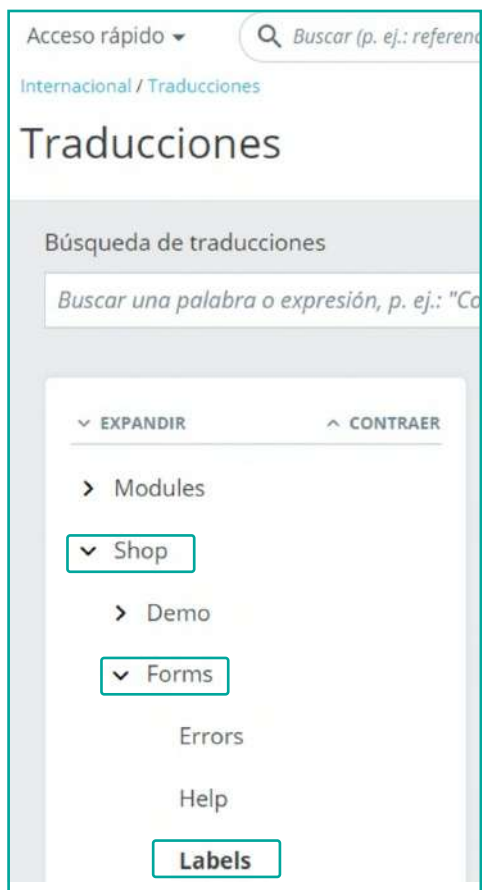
Acceso rápido ▾

Buscar (p. ej.: referenc

Internacional / Traducciones

Traducciones

Búsqueda de traducciones

Buscar una palabra o expresión, p. ej.: "Co

EXPANDIR

CONTRAER

Modules

Shop

Demo

Forms

Errors

Help

Labels